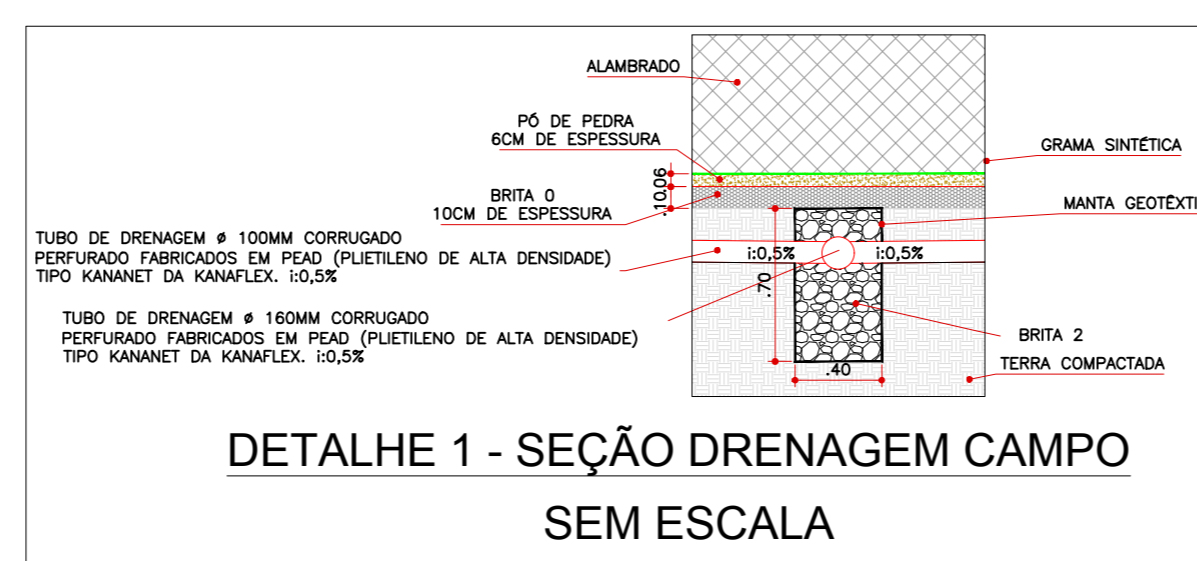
ALAMBRADO

PÓ DE PEDRA
6CM DE ESPESSURA

GRAMA SINTÉTICA

.10.06

BRITA 0
10CM DE ESPESSURA

MANTA GEOTÊXTI

TUBO DE DRENAGEM ø 100MM CORRUGADO
PERFURADO FABRICADOS EM PEAD (PLIETILENO DE ALTA DENSIDADE)
TIPO KANANET DA KANAFLEX. i:0,5%

i:0,5%

i:0,5%

.70

TUBO DE DRENAGEM ø 160MM CORRUGADO
PERFURADO FABRICADOS EM PEAD (PLIETILENO DE ALTA DENSIDADE)
TIPO KANANET DA KANAFLEX. i:0,5%

BRITA 2

TERRA COMPACTADA

.40

DETALHE 1 - SEÇÃO DRENAGEM CAMPO

SEM ESCALA